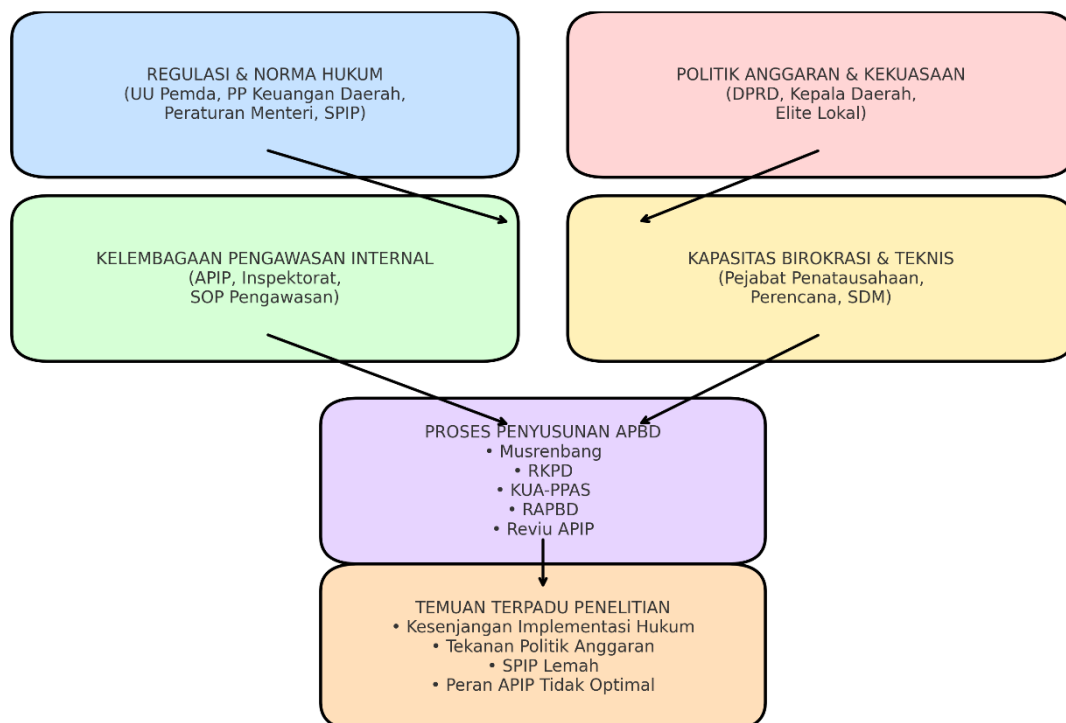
REGULASI & NORMA HUKUM
(UU Pemda, PP Keuangan Daerah, Peraturan Menteri, SPIP)

POLITIK ANGGARAN & KEKUASAAN
(DPRD, Kepala Daerah, Elite Lokal)

KELEMBAGAAN PENGAWASAN INTERNAL
(APIP, Inspektorat, SOP Pengawasan)

KAPASITAS BIROKRASI & TEKNIS
(Pejabat Penatausahaan, Perencana, SDM)

PROSES PENYUSUNAN APBD
• Musrenbang
• RKPD
• KUA-PPAS
• RAPBD
• Reviu APIP

TEMUAN TERPADU PENELITIAN
• Kesenjangan Implementasi Hukum
• Tekanan Politik Anggaran
• SPIP Lemah
• Peran APIP Tidak Optimal